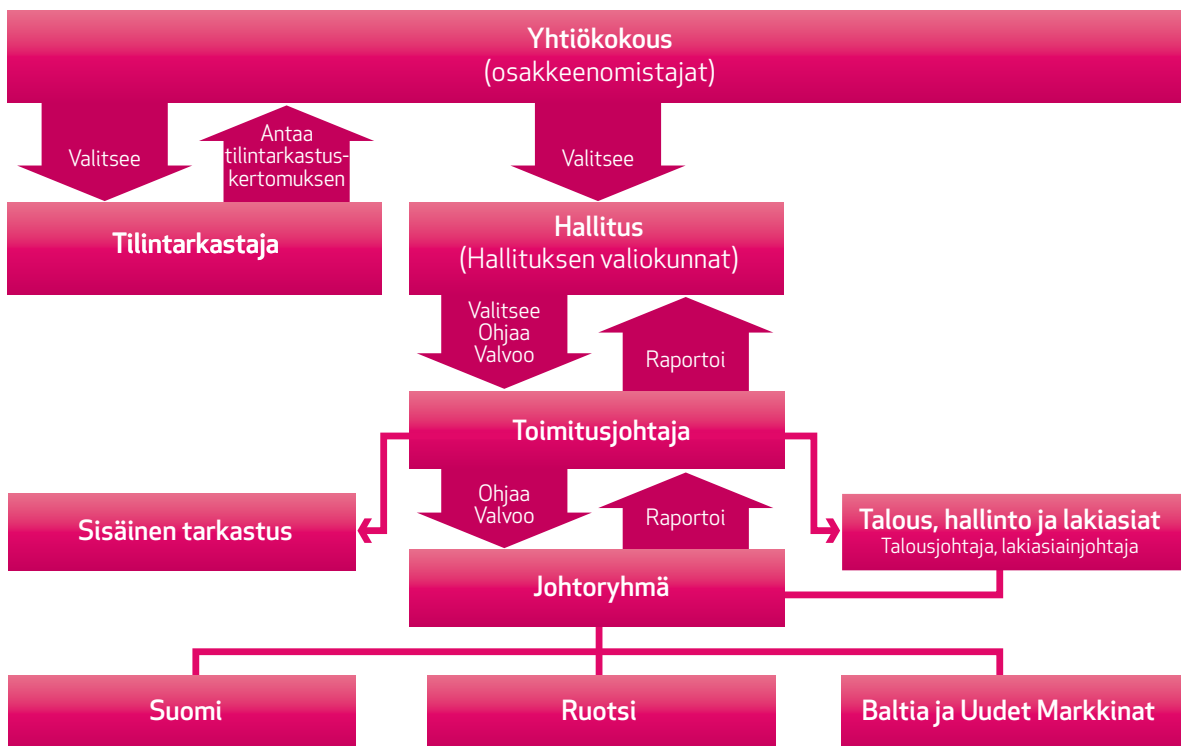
Yhtiökokous
(osakkeenomistajat)

Valitsee

Antaa tilintarkastuskertomuksen

Valitsee

Tilintarkastaja

Hallitus
(Hallituksen valiokunnat)

Valitsee
Ohjaa
Valvoo

Raportoi

Toimitusjohtaja

Sisäinen tarkastus

Ohjaa
Valvoo

Raportoi

Talous, hallinto ja lakiasiat
Talousjohtaja, lakiasiainjohtaja

Johtoryhmä

Suomi

Ruotsi

Baltia ja Uudet Markkinat